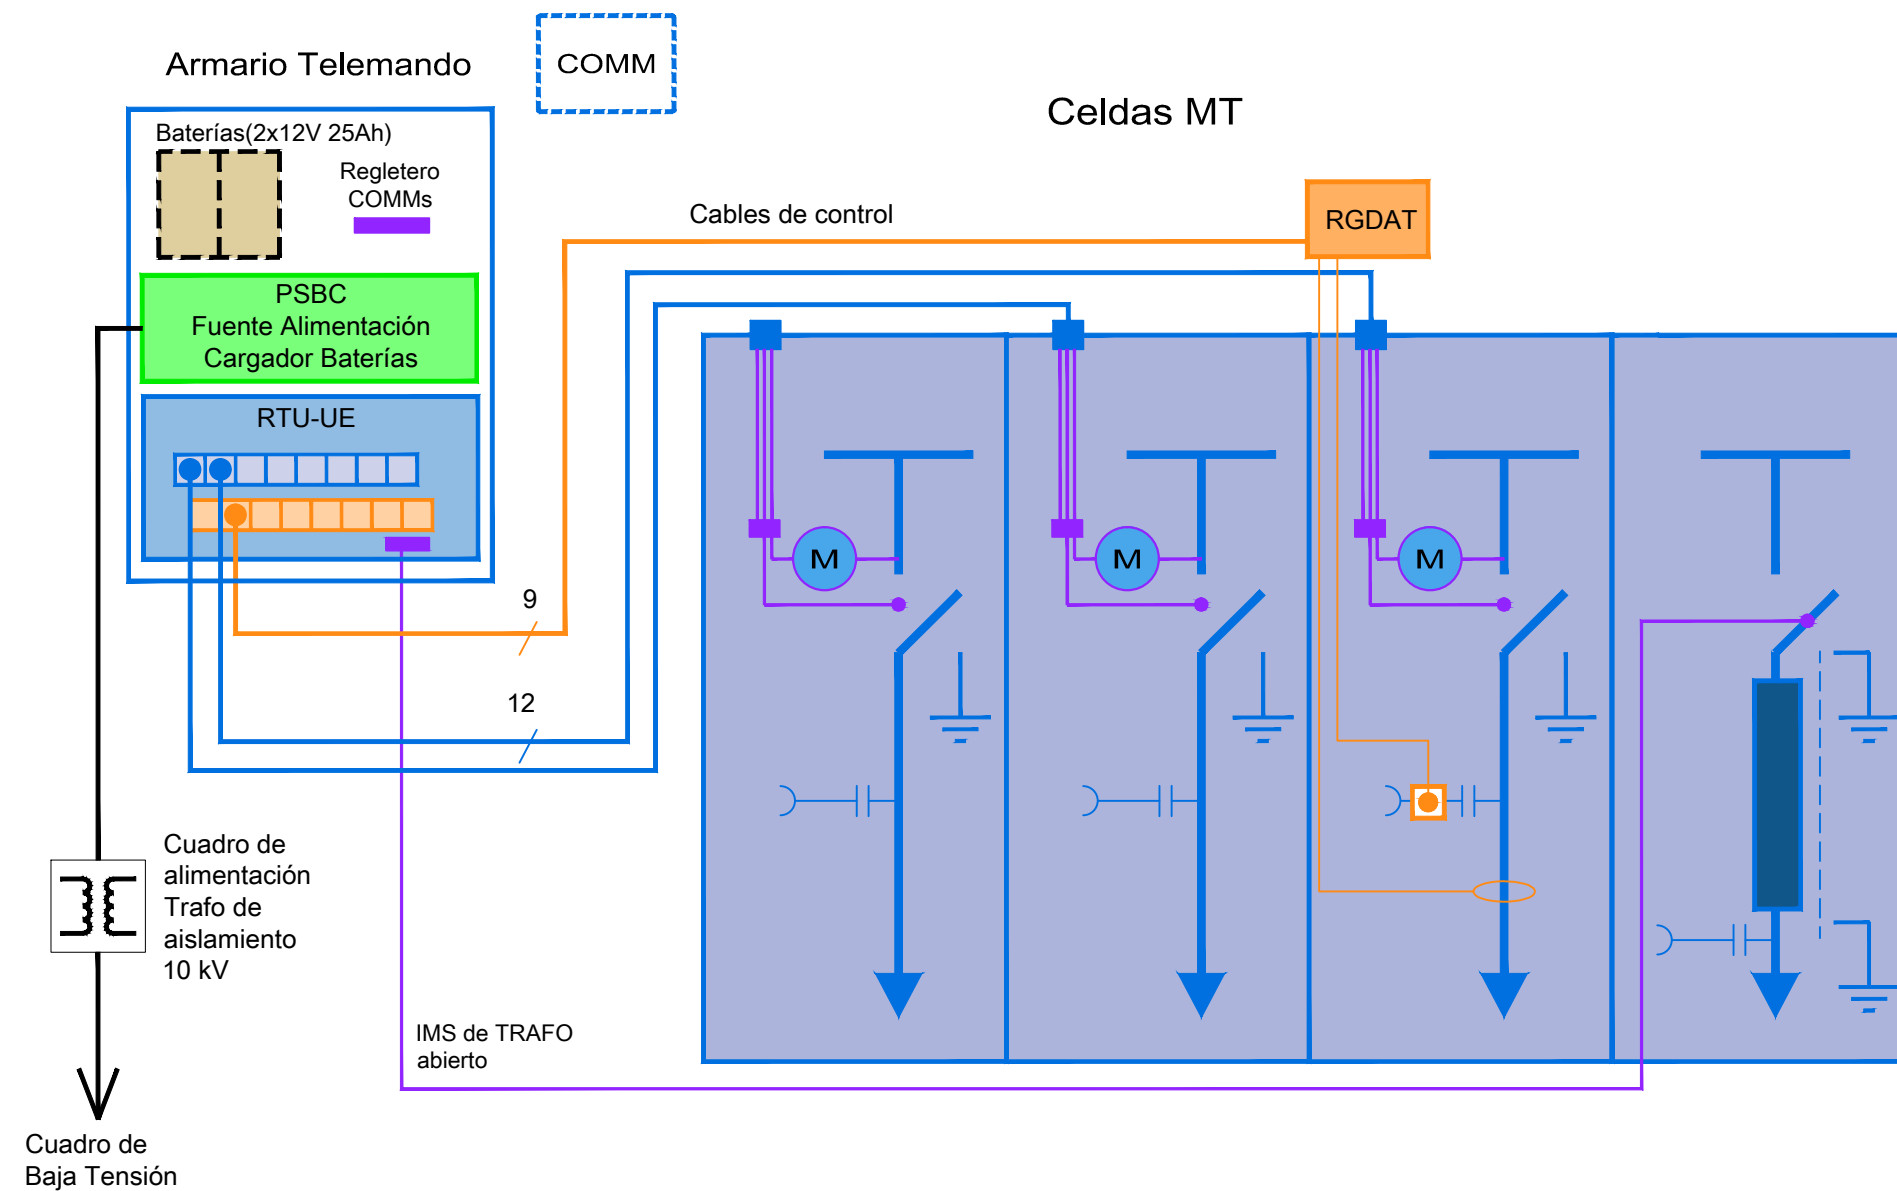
Armario Telemando

COMM

Celdas MT

Baterías(2x12V 25Ah)

Regletero COMMs

PSBC
Fuente Alimentación
Cargador Baterías

RTU-UE

Cables de control

RGDAT

M

M

M

9

12

Cuadro de alimentación Trafo de aislamiento 10 kV

IMS de TRAFO abierto

Cuadro de Baja Tensión